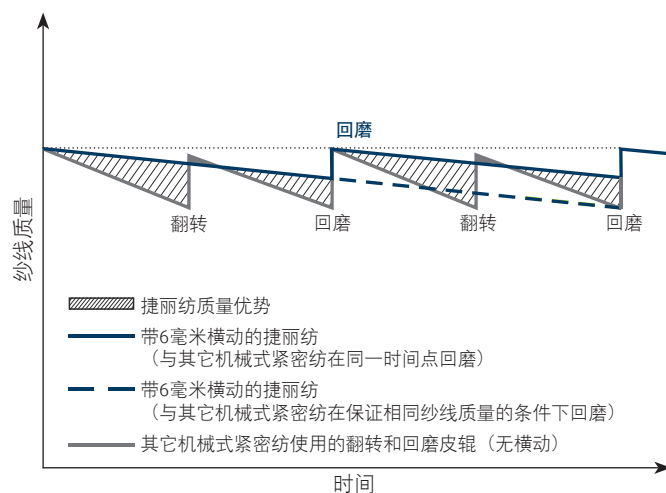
回磨

纱线质量

翻转

回磨

翻转

回磨

捷丽纺质量优势

带6毫米横动的捷丽纺
（与其它机械式紧密纺在同一时间点回磨）

带6毫米横动的捷丽纺
（与其它机械式紧密纺在保证相同纱线质量的条件下回磨）

其它机械式紧密纺使用的翻转和回磨皮辊（无横动）

时间